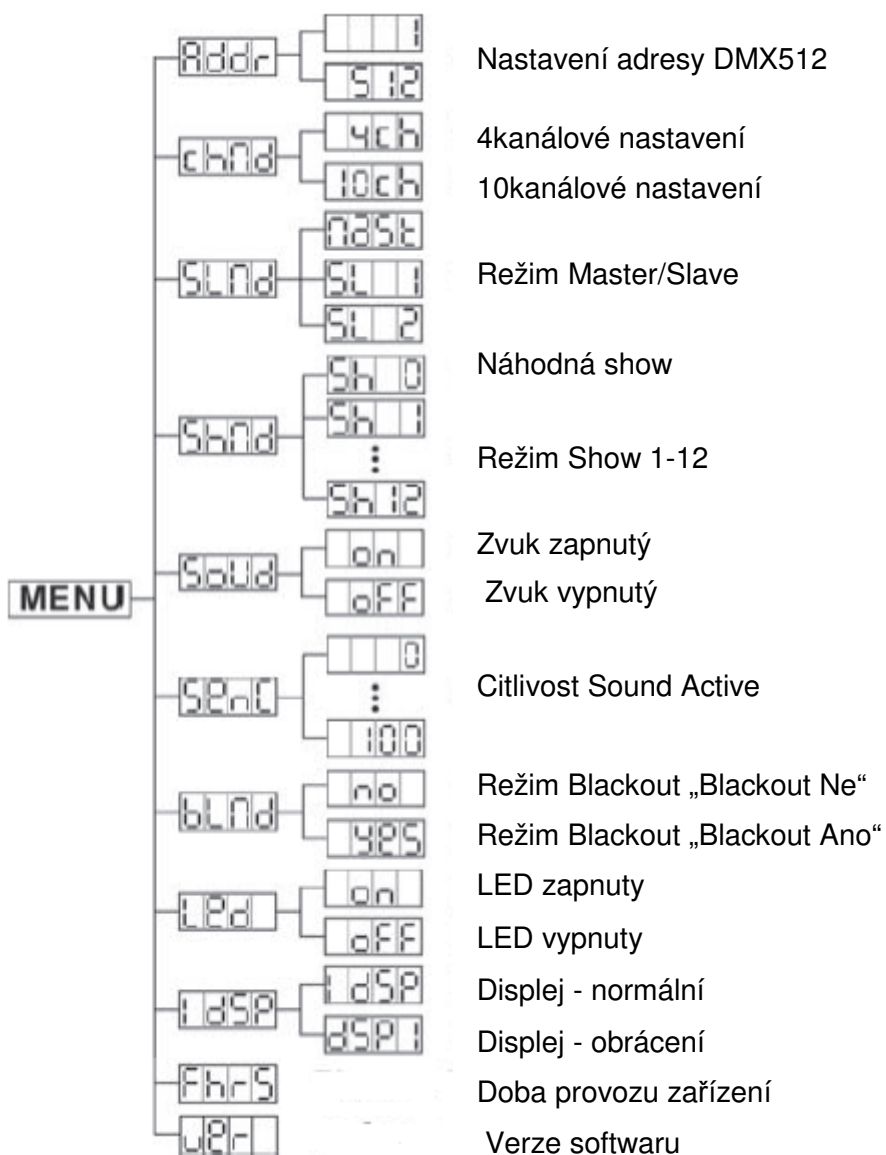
MENU

Addr
1
512
Nastavení adresy DMX512

chNd
4ch
10ch
4kanálové nastavení
10kanálové nastavení

SLNd
NASt
SL 1
SL 2
Režim Master/Slave

ShNd
Sh 0
Sh 1
⋮
Sh 12
Náhodná show
Režim Show 1-12

SoUd
on
oFF
Zvuk zapnutý
Zvuk vypnutý

SEnC
0
⋮
100
Citlivost Sound Active

bLNd
no
YES
Režim Blackout „Blackout Ne"
Režim Blackout „Blackout Ano"

LEd
on
oFF
LED zapnuty
LED vypnuty

IdSP
IdSP
dSPI
Displej - normální
Displej - obrácení

FhrS
Doba provozu zařízení

VEr
Verze softwaru